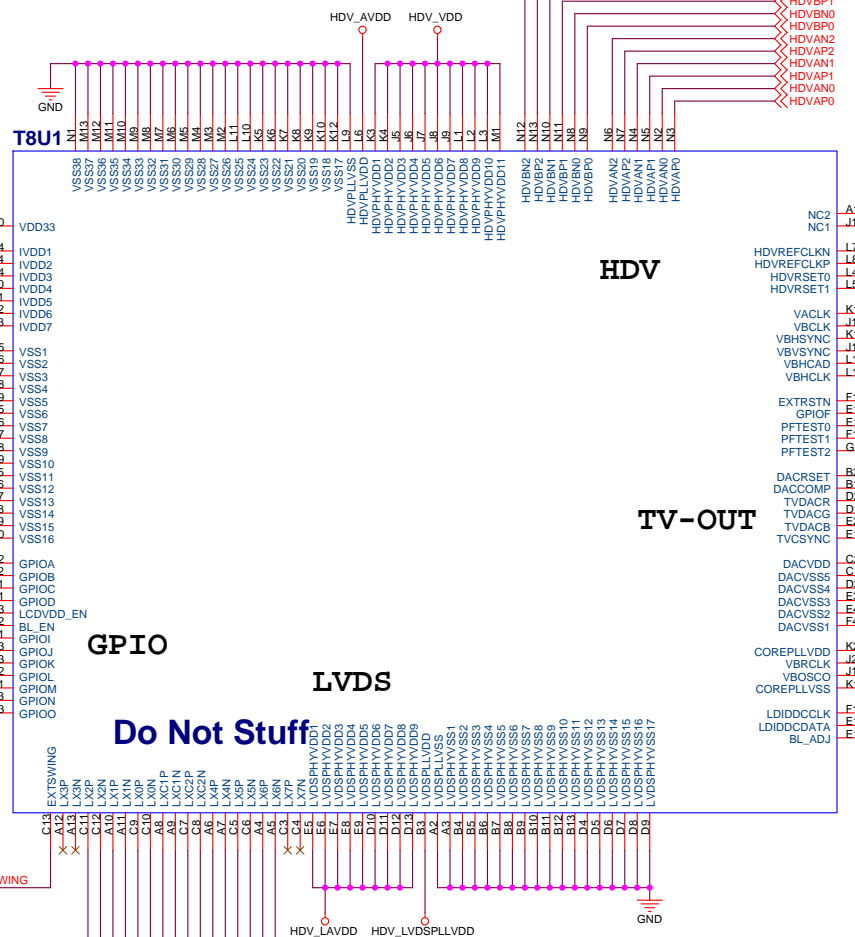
HDV_AVDD HDV_VDD

HDVBP1
HDVBN0
HDVBP0
HDVAN2
HDVAP2
HDVAN1
HDVAP1
HDVAN0
HDVAP0

GND

T8U1

N1 M13 M12 M11 M10 M9 M8 M7 M6 M5 M4 M3 M2 L11 L10 K5 K6 K7 K8 K9 K10 K12 L9 L6 K3 K4 J5 J6 J7 J8 J9 L1 L2 L3 M1 N12 N13 N10 N11 N8 N9 N6 N7 N4 N5 N2 N3

VSS38 VSS37 VSS36 VSS35 VSS34 VSS33 VSS32 VSS31 VSS30 VSS29 VSS28 VSS27 VSS26 VSS25 VSS24 VSS23 VSS22 VSS21 VSS20 VSS19 VSS18 VSS17 HDVPLLVSS HDVPLLVDD HDVPHYVDD1 HDVPHYVDD2 HDVPHYVDD3 HDVPHYVDD4 HDVPHYVDD5 HDVPHYVDD6 HDVPHYVDD7 HDVPHYVDD8 HDVPHYVDD9 HDVPHYVDD10 HDVPHYVDD11 HDVBN2 HDVBP2 HDVBN1 HDVBP1 HDVBN0 HDVBP0 HDVAN2 HDVAP2 HDVAN1 HDVAP1 HDVAN0 HDVAP0

VDD33
IVDD1
IVDD2
IVDD3
IVDD4
IVDD5
IVDD6
IVDD7
VSS1
VSS2
VSS3
VSS4
VSS5
VSS6
VSS7
VSS8
VSS9
VSS10
VSS11
VSS12
VSS13
VSS14
VSS15
VSS16
GPIOA
GPIOB
GPIOC
GPIOD
LCDVDD_EN
BL_EN
GPIOI
GPIOJ
GPIOK
GPIOL
GPIOM
GPION
GPIOO

HDV

NC2
NC1
HDVREFCLKN
HDVREFCLKP
HDVRSET0
HDVRSET1
VACLK
VBCLK
VBHSYNC
VBVSYNC
VBHCAD
VBHCLK
EXTRSTN
GPIOF
PFTEST0
PFTEST1
PFTEST2
DACRSET
DACCOMP
TVDACR
TVDACG
TVDACB
TVCSYNC
DACVDD
DACVSS5
DACVSS4
DACVSS3
DACVSS2
DACVSS1
COREPLLVDD
VBRCLK
VBOSCO
COREPLLVSS
LDIDDCCLK
LDIDDCDATA
BL_ADJ

TV-OUT

GPIO

LVDS

Do Not Stuff

EXTSWING LX3P LX3N LX2P LX2N LX1P LX1N LX0P LX0N LXC1P LXC1N LXC2P LXC2N LX4P LX4N LX5P LX5N LX6P LX6N LX7P LX7N LVDSPHYVDD1 LVDSPHYVDD2 LVDSPHYVDD4 LVDSPHYVDD5 LVDSPHYVDD6 LVDSPHYVDD7 LVDSPHYVDD8 LVDSPHYVDD9 LVDSPLLVDD LVDSPLLVSS LVDSPHYVSS1 LVDSPHYVSS2 LVDSPHYVSS3 LVDSPHYVSS4 LVDSPHYVSS5 LVDSPHYVSS6 LVDSPHYVSS7 LVDSPHYVSS8 LVDSPHYVSS9 LVDSPHYVSS10 LVDSPHYVSS11 LVDSPHYVSS12 LVDSPHYVSS13 LVDSPHYVSS14 LVDSPHYVSS15 LVDSPHYVSS16 LVDSPHYVSS17

C13 A12 A13 C11 A11 A10 A11 C9 C10 A8 A9 C7 C8 A6 A7 C5 C6 A4 A5 C3 C4 E6 E7 E8 E9 D10 D11 D12 D13 B3 A3 A2 B4 B5 B6 B7 B8 B9 B10 B11 B12 B13 D4 D5 D6 D7 D8 D9

WING

GND

HDV_LAVDD HDV_LVDSPLLVDD